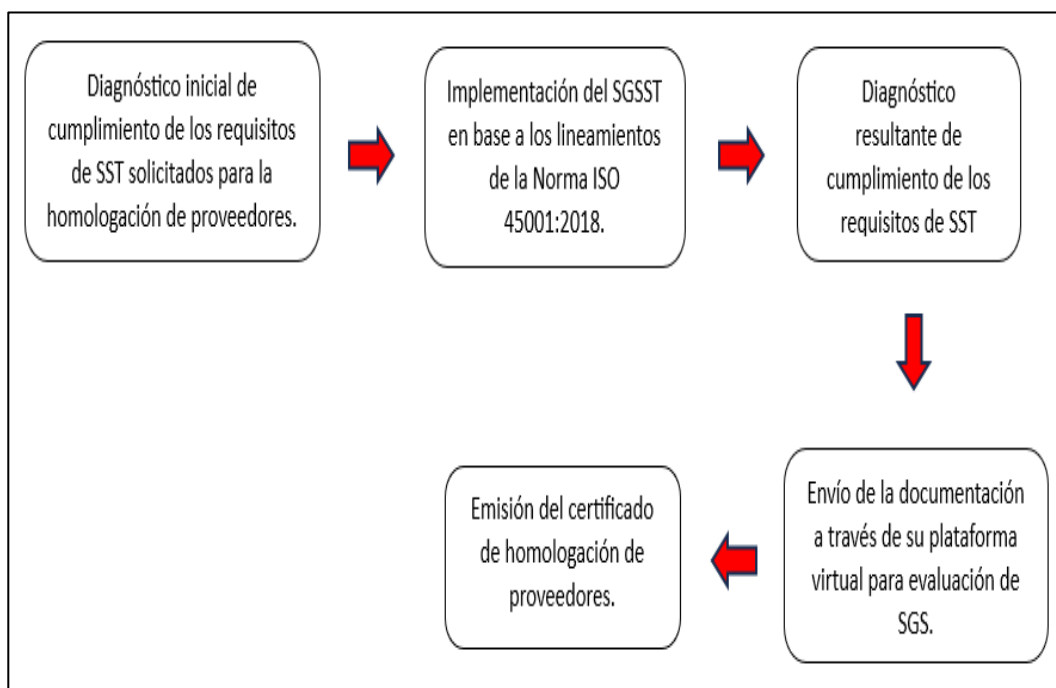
Diagnóstico inicial de cumplimiento de los requisitos de SST solicitados para la homologación de proveedores.

Implementación del SGSST en base a los lineamientos de la Norma ISO 45001:2018.

Diagnóstico resultante de cumplimiento de los requisitos de SST

Envío de la documentación a través de su plataforma virtual para evaluación de SGS.

Emisión del certificado de homologación de proveedores.